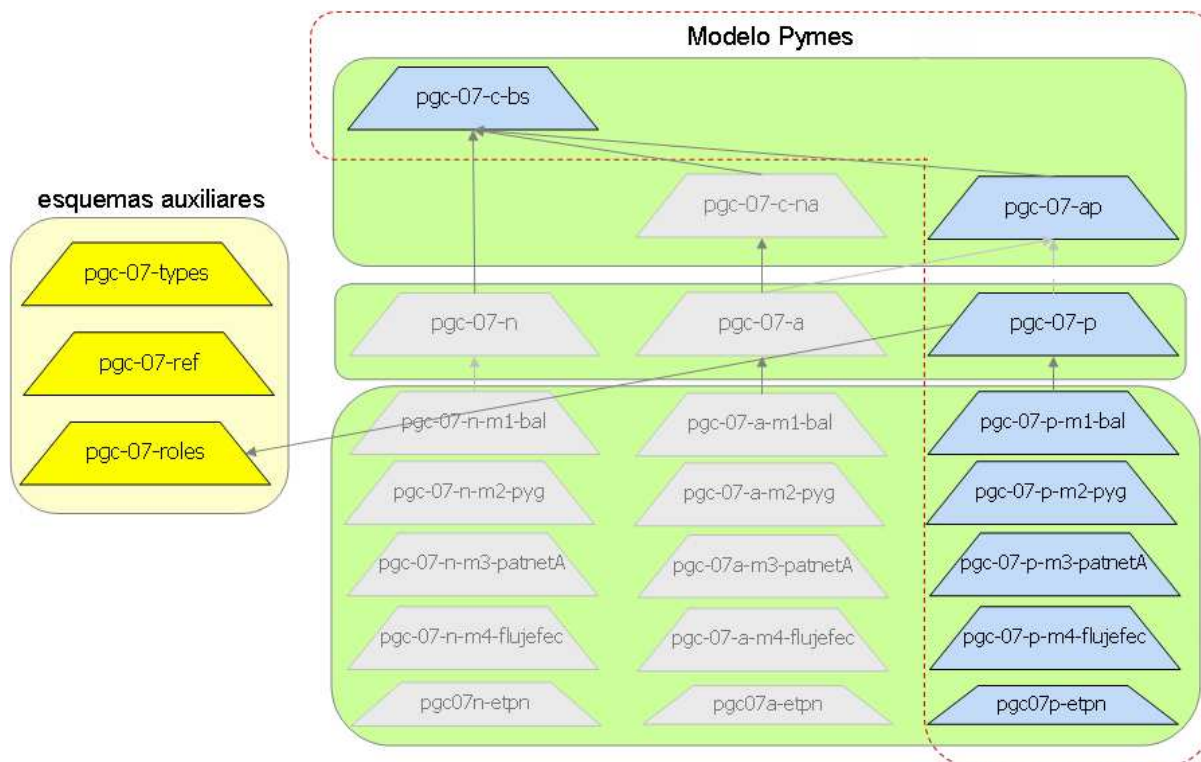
Modelo Pymes

pgc-07-c-bs

esquemas auxiliares

pgc-07-c-na

pgc-07-ap

pgc-07-types

pgc-07-ref

pgc-07-roles

pgc-07-n

pgc-07-a

pgc-07-p

pgc-07-n-m1-bal

pgc-07-n-m2-pyg

pgc-07-n-m3-patnetA

pgc-07-n-m4-flujefec

pgc07n-etpn

pgc-07-a-m1-bal

pgc-07-a-m2-pyg

pgc-07a-m3-patnetA

pgc-07-a-m4-flujefec

pgc07a-etpn

pgc-07-p-m1-bal

pgc-07-p-m2-pyg

pgc-07-p-m3-patnetA

pgc-07-p-m4-flujefec

pgc07p-etpn